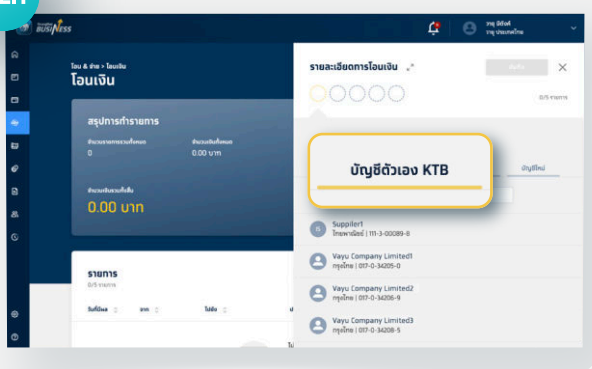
BUSINESS

วายุ มีสัตย์
วายุ ประเทศไทย

โอน & จ่าย > โอนเงิน
โอนเงิน

สรุปการทำรายการ
จำนวนรายการรวมทั้งหมด
0
จำนวนเงินทั้งหมด
0.00 บาท

จำนวนเงินรวมทั้งสิ้น
0.00 บาท

รายการ
0/5 รายการ

วันที่โอน
บาท
ไปยัง

รายละเอียดการโอนเงิน

0/5 รายการ

บัญชีตัวเอง KTB

บัญชีใหม่

Supplier1
ไทยพาณิชย์ | 111-3-00089-8

Vayu Company Limited1
กรุงไทย | 017-0-34205-0

Vayu Company Limited2
กรุงไทย | 017-0-34206-9

Vayu Company Limited3
กรุงไทย | 017-0-34208-5